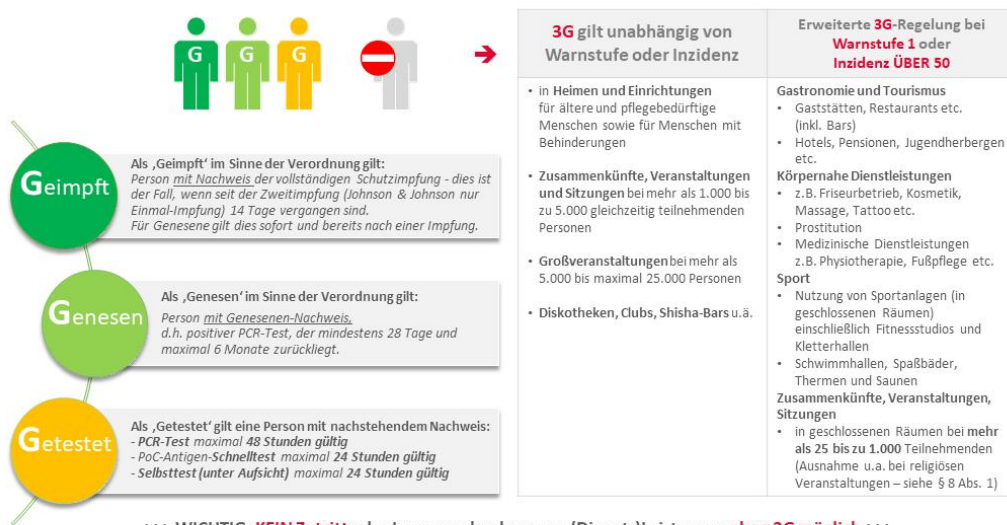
G G G

Geimpft

Als ‚Geimpft' im Sinne der Verordnung gilt:
Person mit Nachweis der vollständigen Schutzimpfung - dies ist der Fall, wenn seit der Zweitimpfung (Johnson & Johnson nur Einmal-Impfung) 14 Tage vergangen sind.
Für Genesene gilt dies sofort und bereits nach einer Impfung.

Genesen

Als ‚Genesen' im Sinne der Verordnung gilt:
Person mit Genesenen-Nachweis, d.h. positiver PCR-Test, der mindestens 28 Tage und maximal 6 Monate zurückliegt.

Getestet

Als ‚Getestet' gilt eine Person mit nachstehendem Nachweis:
- PCR-Test maximal 48 Stunden gültig
- PoC-Antigen-Schnelltest maximal 24 Stunden gültig
- Selbsttest (unter Aufsicht) maximal 24 Stunden gültig

| 3G gilt unabhängig von Warnstufe oder Inzidenz | Erweiterte 3G-Regelung bei Warnstufe 1 oder Inzidenz ÜBER 50 |
|---|---|
| • in Heimen und Einrichtungen für ältere und pflegebedürftige Menschen sowie für Menschen mit Behinderungen<br>• Zusammenkünfte, Veranstaltungen und Sitzungen bei mehr als 1.000 bis zu 5.000 gleichzeitig teilnehmenden Personen<br>• Großveranstaltungen bei mehr als 5.000 bis maximal 25.000 Personen<br>• Diskotheken, Clubs, Shisha-Bars u.ä. | Gastronomie und Tourismus<br>• Gaststätten, Restaurants etc. (inkl. Bars)<br>• Hotels, Pensionen, Jugendherbergen etc.<br>Körpernahe Dienstleistungen<br>• z.B. Friseurbetrieb, Kosmetik, Massage, Tattoo etc.<br>• Prostitution<br>• Medizinische Dienstleistungen z.B. Physiotherapie, Fußpflege etc.<br>Sport<br>• Nutzung von Sportanlagen (in geschlossenen Räumen) einschließlich Fitnessstudios und Kletterhallen<br>• Schwimmhallen, Spaßbäder, Thermen und Saunen<br>Zusammenkünfte, Veranstaltungen, Sitzungen<br>• in geschlossenen Räumen bei mehr als 25 bis zu 1.000 Teilnehmenden (Ausnahme u.a. bei religiösen Veranstaltungen – siehe § 8 Abs. 1) |

>>> WICHTIG: KEIN Zutritt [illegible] >>>